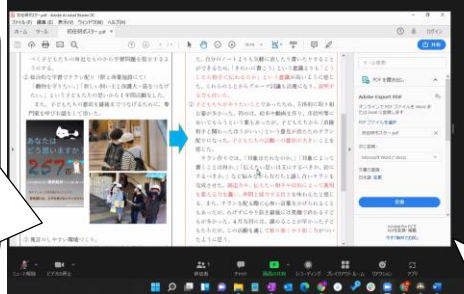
ファイル(F) 編集(E) 表示(V) 署名(S) ウィンドウ(W) ヘルプ(H)
ホーム ツール 研究発表ポスター.pdf
ログイン
共有
べくさせた子どもたちの中から学習課題を設定するようにする。
② 話合いの展開・・・「相互」・「協働」
「動物を育てたい」「新しい飼い方と知識・方法を知りたい」ということを子どもの思いからも学習を進める。
また、子どもたちの意欲を高めて・・・
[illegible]
③ 振り返りの場面
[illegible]
① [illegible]
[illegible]
Adobe Export PDF
PDF を Word に変換
Microsoft Word (*.docx)
日本語
変換
ミュート解除 ビデオの開始 参加者 チャット 画面の共有 レコーディング ブレイクアウトルーム 反応 アプリ